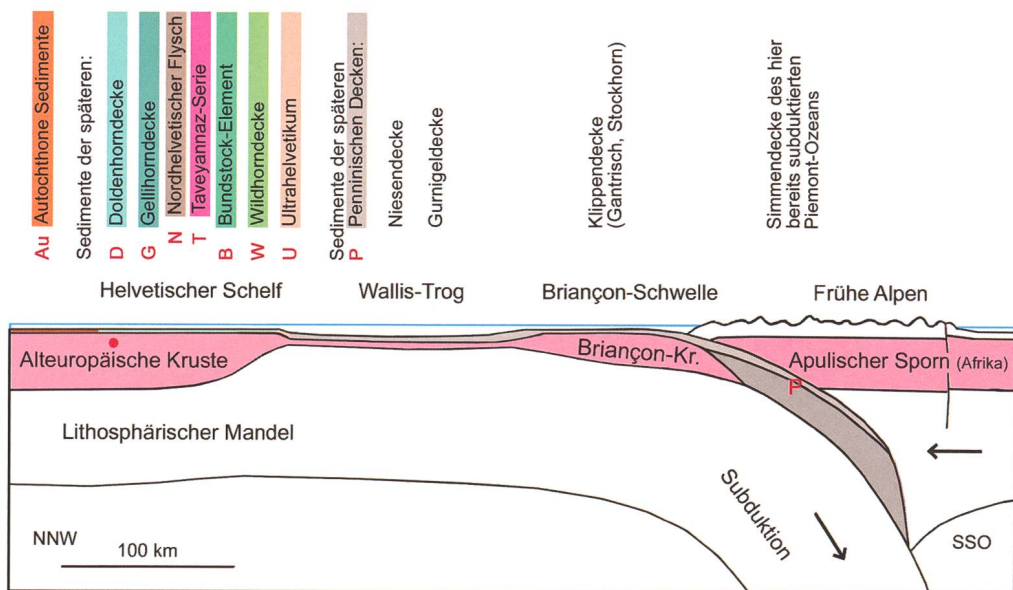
Au Autochthone Sedimente

Sedimente der späteren:
D Doldenhorndecke
G Gellihorndecke
N Nordhelvetischer Flysch
T Taveyannaz-Serie
B Bundstock-Element
W Wildhorndecke
U Ultrahelvetikum

P Sedimente der späteren Penninischen Decken:
Niesendecke
Gurnigeldecke

Klippendecke (Gantrisch, Stockhorn)

Simmendecke des hier bereits subduktierten Piemont-Ozeans

Helvetischer Schelf
Wallis-Trog
Briançon-Schwelle
Frühe Alpen

Alteuropäische Kruste
Briançon-Kr.
Apulischer Sporn (Afrika)
P

Lithosphärischer Mandel

Subduktion

NNW
100 km
SSO